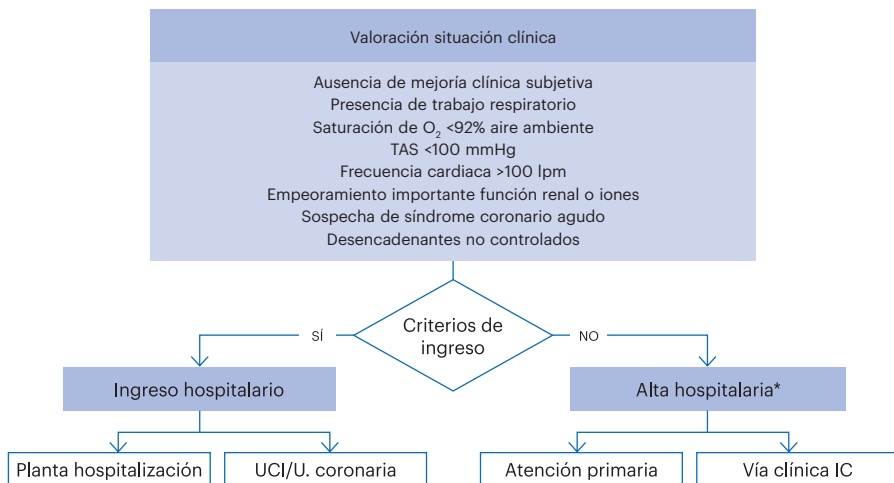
Valoración situación clínica

Ausencia de mejoría clínica subjetiva
Presencia de trabajo respiratorio
Saturación de $O_2$ <92% aire ambiente
TAS <100 mmHg
Frecuencia cardiaca >100 lpm
Empeoramiento importante función renal o iones
Sospecha de síndrome coronario agudo
Desencadenantes no controlados

SÍ

Criterios de ingreso

NO

Ingreso hospitalario

Alta hospitalaria*

Planta hospitalización

UCI/U. coronaria

Atención primaria

Vía clínica IC